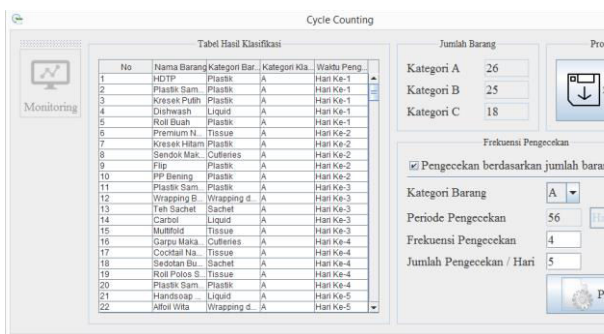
Cycle Counting

Monitoring

Tabel Hasil Klasifikasi

| No | Nama Barang | Kategori Bar... | Kategori Kla... | Waktu Peng... |
|---|---|---|---|---|
| 1 | HDTP | Plastik | A | Hari Ke-1 |
| 2 | Plastik Sam... | Plastik | A | Hari Ke-1 |
| 3 | Kresek Putih | Plastik | A | Hari Ke-1 |
| 4 | Dishwash | Liquid | A | Hari Ke-1 |
| 5 | Roll Buah | Plastik | A | Hari Ke-1 |
| 6 | Premium N... | Tissue | A | Hari Ke-2 |
| 7 | Kresek Hitam | Plastik | A | Hari Ke-2 |
| 8 | Sendok Mak... | Cutleries | A | Hari Ke-2 |
| 9 | Flip | Plastik | A | Hari Ke-2 |
| 10 | PP Bening | Plastik | A | Hari Ke-2 |
| 11 | Plastik Sam... | Plastik | A | Hari Ke-3 |
| 12 | Wrapping B... | Wrapping d... | A | Hari Ke-3 |
| 13 | Teh Sachet | Sachet | A | Hari Ke-3 |
| 14 | Carbol | Liquid | A | Hari Ke-3 |
| 15 | Multifold | Tissue | A | Hari Ke-3 |
| 16 | Garpu Maka... | Cutleries | A | Hari Ke-4 |
| 17 | Cocktail Na... | Tissue | A | Hari Ke-4 |
| 18 | Sedotan Bu... | Sachet | A | Hari Ke-4 |
| 19 | Roll Polos S... | Tissue | A | Hari Ke-4 |
| 20 | Plastik Sam... | Plastik | A | Hari Ke-4 |
| 21 | Handsoap ... | Liquid | A | Hari Ke-5 |
| 22 | Alfoil Wita | Wrapping d... | A | Hari Ke-5 |

Jumlah Barang

Kategori A 26
Kategori B 25
Kategori C 18

Pro

Frekuensi Pengecekan

Pengecekan berdasarkan jumlah bara

Kategori Barang A

Periode Pengecekan 56 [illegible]

Frekuensi Pengecekan 4

Jumlah Pengecekan / Hari 5

P